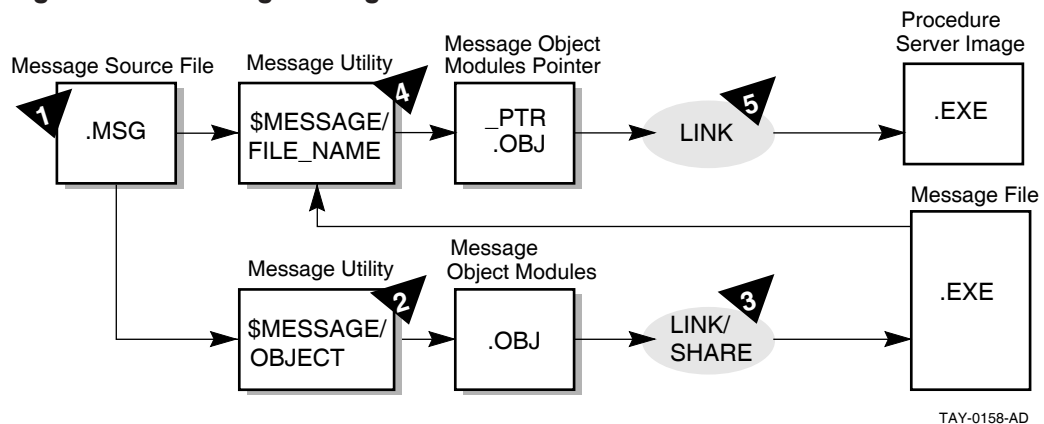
Message Source File

1

.MSG

Message Utility

4

\$MESSAGE/ FILE_NAME

Message Object Modules Pointer

_PTR .OBJ

LINK

5

Procedure Server Image

.EXE

Message File

Message Utility

2

\$MESSAGE/ OBJECT

Message Object Modules

.OBJ

3

LINK/ SHARE

.EXE

TAY-0158-AD